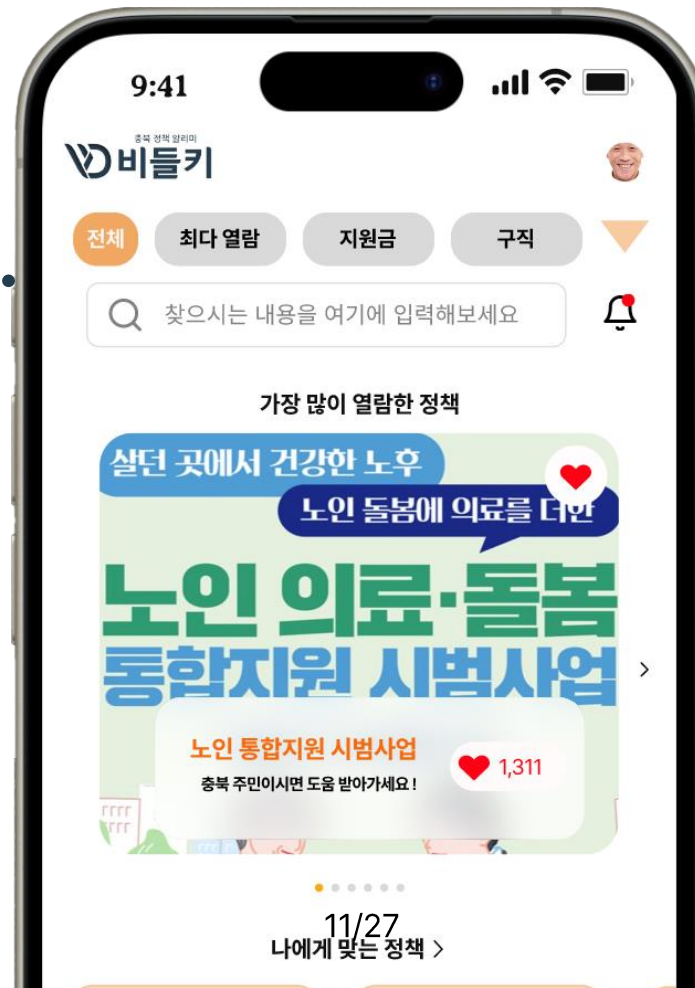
9:41

충북 정책 알리미
비둘키

전체
최다 열람
지원금
구직

찾으시는 내용을 여기에 입력해보세요

가장 많이 열람한 정책

살던 곳에서 건강한 노후
노인 돌봄에 의료를 더한
노인 의료·돌봄
통합지원 시범사업

노인 통합지원 시범사업
충북 주민이시면 도움 받아가세요 !
1,311

11/27
나에게 맞는 정책 >